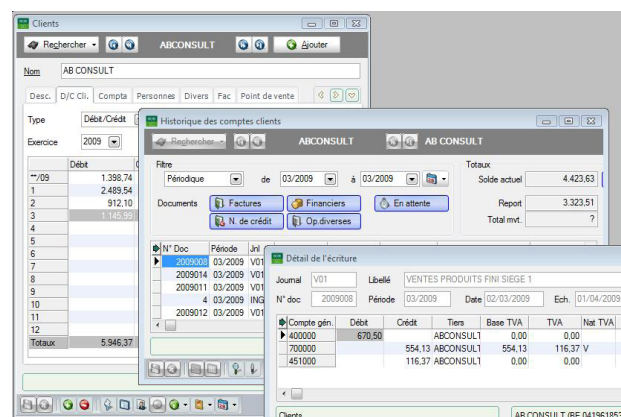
Clients

Rechercher ▾ ABCONSULT Ajouter

Nom AB CONSULT

Desc. D/C Cli. Compta Personnes Divers Fac Point de vente

Type Débit/Crédit

Exercice 2009

| | Débit |
|---|---|
| **/09 | 1.398,74 |
| 1 | 2.489,54 |
| 2 | 912,10 |
| 3 | 1.145,99 |
| 4 | |
| 5 | |
| 6 | |
| 7 | |
| 8 | |
| 9 | |
| 10 | |
| 11 | |
| 12 | |
| Totaux | 5.946,37 |

Historique des comptes clients

Rechercher ▾ ABCONSULT AB CONSULT

Filtre
Périodique de 03/2009 à 03/2009

Documents Factures Financiers En attente N. de crédit Op.diverses

Totaux
Solde actuel 4.423,63
Report 3.323,51
Total mvt. ?

| N° Doc | Période | Jnl |
|---|---|---|
| 2009008 | 03/2009 | V01 |
| 2009014 | 03/2009 | V01 |
| 2009011 | 03/2009 | V01 |
| 4 | 03/2009 | ING |
| 2009012 | 03/2009 | V01 |

Détail de l'écriture

Journal V01 Libellé VENTES PRODUITS FINI SIEGE 1
N° doc 2009008 Période 03/2009 Date 02/03/2009 Ech. 01/04/2009

| Compte gén. | Débit | Crédit | Tiers | Base TVA | TVA | Nat TVA |
|---|---|---|---|---|---|---|
| 400000 | 670,50 | | ABCONSULT | 0,00 | 0,00 | |
| 700000 | | 554,13 | ABCONSULT | 554,13 | 116,37 | V |
| 451000 | | 116,37 | ABCONSULT | 0,00 | 0,00 | |

Clients AB CONSULT (BE 041961852